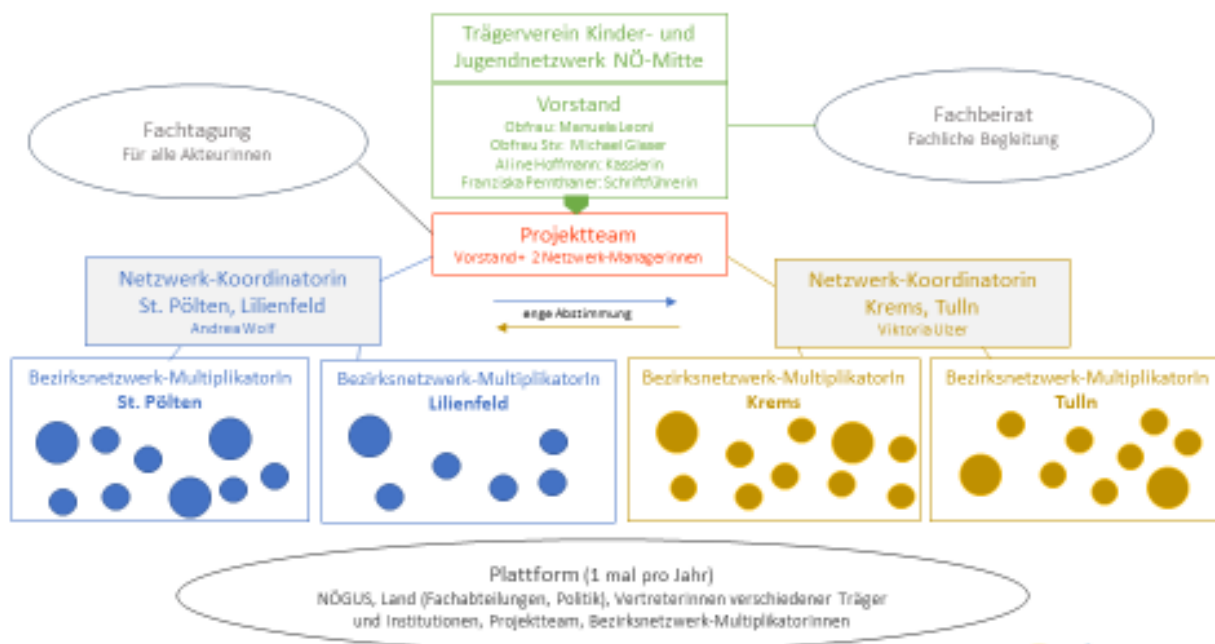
Trägerverein Kinder- und Jugendnetzwerk NÖ-Mitte

Vorstand
Obfrau: Manuela Leoni
Obfrau Stv: Michael Glaser
Aline Hoffmann: Kassierin
Franziska Fernthaner: Schriftführerin

Fachtagung
Für alle AkteurInnen

Fachbeirat
Fachliche Begleitung

Projektteam
Vorstand + 2 Netzwerk-Managerinnen

Netzwerk-Koordinatorin
St. Pölten, Lilienfeld
Andrea Wolf

enge Abstimmung

Netzwerk-Koordinatorin
Krems, Tulln
Viktoria Ulzer

Bezirksnetzwerk-MultiplikatorIn
St. Pölten

Bezirksnetzwerk-MultiplikatorIn
Lilienfeld

Bezirksnetzwerk-MultiplikatorIn
Krems

Bezirksnetzwerk-MultiplikatorIn
Tulln

Plattform (1 mal pro Jahr)
NÖGUS, Land (Fachabteilungen, Politik), VertreterInnen verschiedener Träger und Institutionen, Projektteam, Bezirksnetzwerk-MultiplikatorInnen